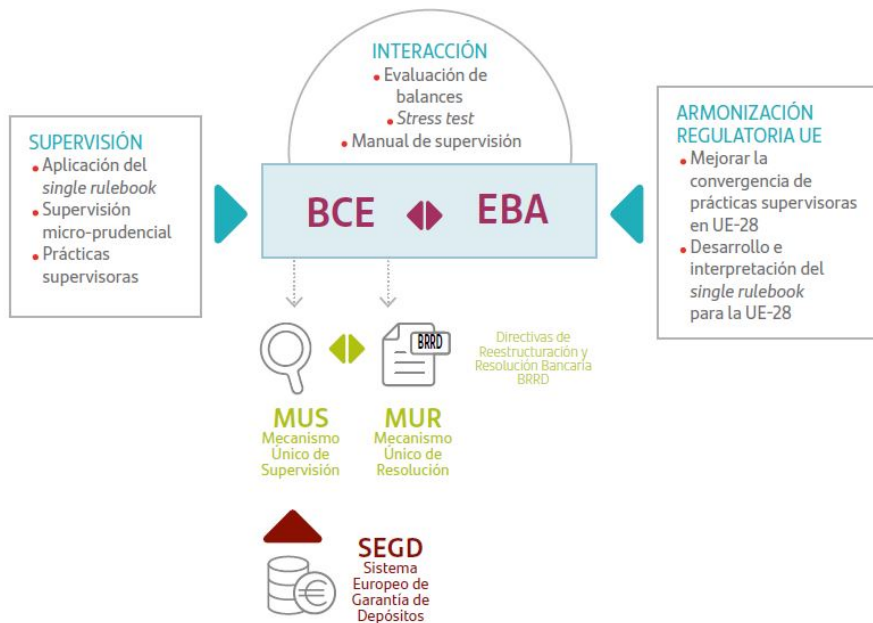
INTERACCIÓN
• Evaluación de balances
• *Stress test*
• Manual de supervisión

SUPERVISIÓN
• Aplicación del *single rulebook*
• Supervisión micro-prudencial
• Prácticas supervisoras

BCE EBA

ARMONIZACIÓN REGULATORIA UE
• Mejorar la convergencia de prácticas supervisoras en UE-28
• Desarrollo e interpretación del *single rulebook* para la UE-28

BRRD

Directivas de Reestructuración y Resolución Bancaria BRRD

MUS
Mecanismo Único de Supervisión

MUR
Mecanismo Único de Resolución

SEGD
Sistema Europeo de Garantía de Depósitos